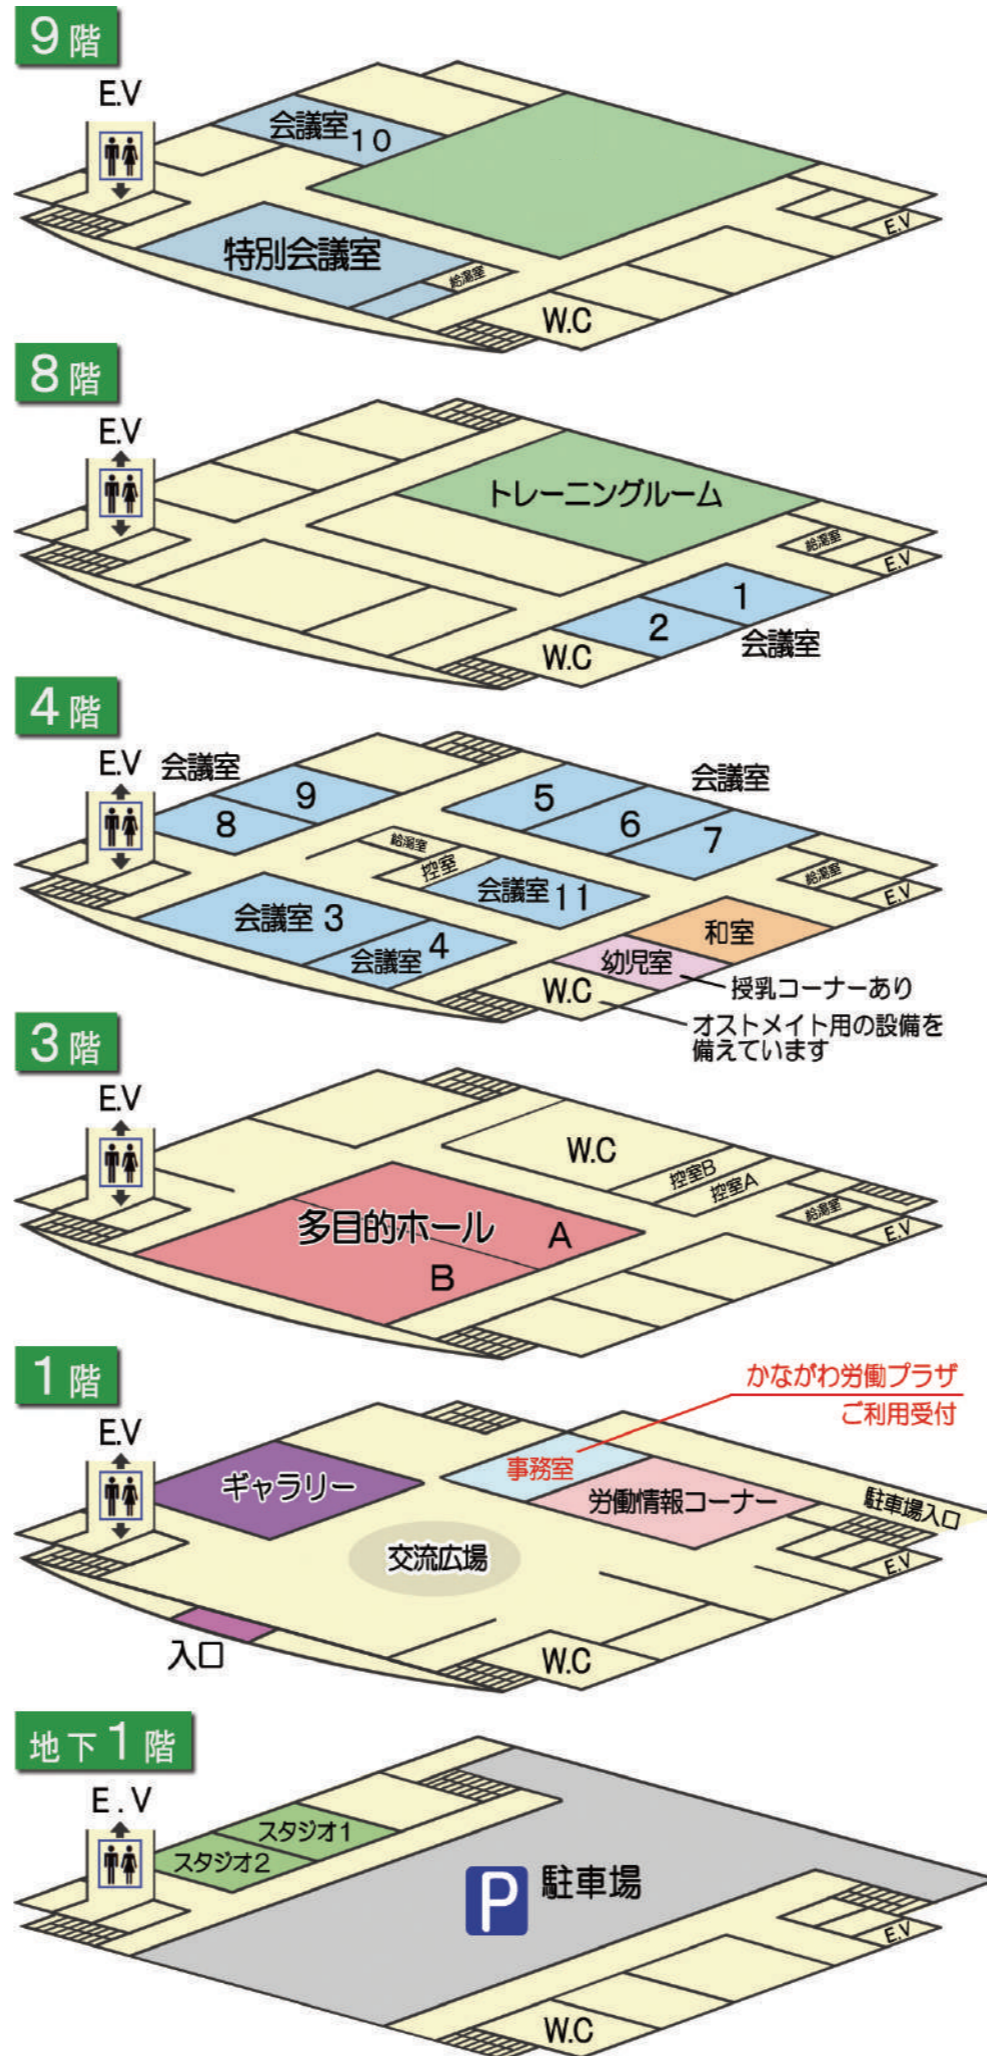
9階

E.V

会議室10

特別会議室

給湯室

W.C

E.V

8階

E.V

トレーニングルーム

給湯室

E.V

1

2

会議室

W.C

4階

E.V

会議室

9

8

5

会議室

6

7

給湯室

控室

会議室11

給湯室

E.V

会議室 3

会議室 4

和室

幼児室

授乳コーナーあり

W.C

オストメイト用の設備を備えています

3階

E.V

W.C

控室B

控室A

給湯室

E.V

多目的ホール A

B

1階

かながわ労働プラザ ご利用受付

E.V

ギャラリー

事務室

労働情報コーナー

駐車場入口

交流広場

E.V

入口

W.C

地下1階

E.V

スタジオ1

スタジオ2

P 駐車場

E.V

W.C